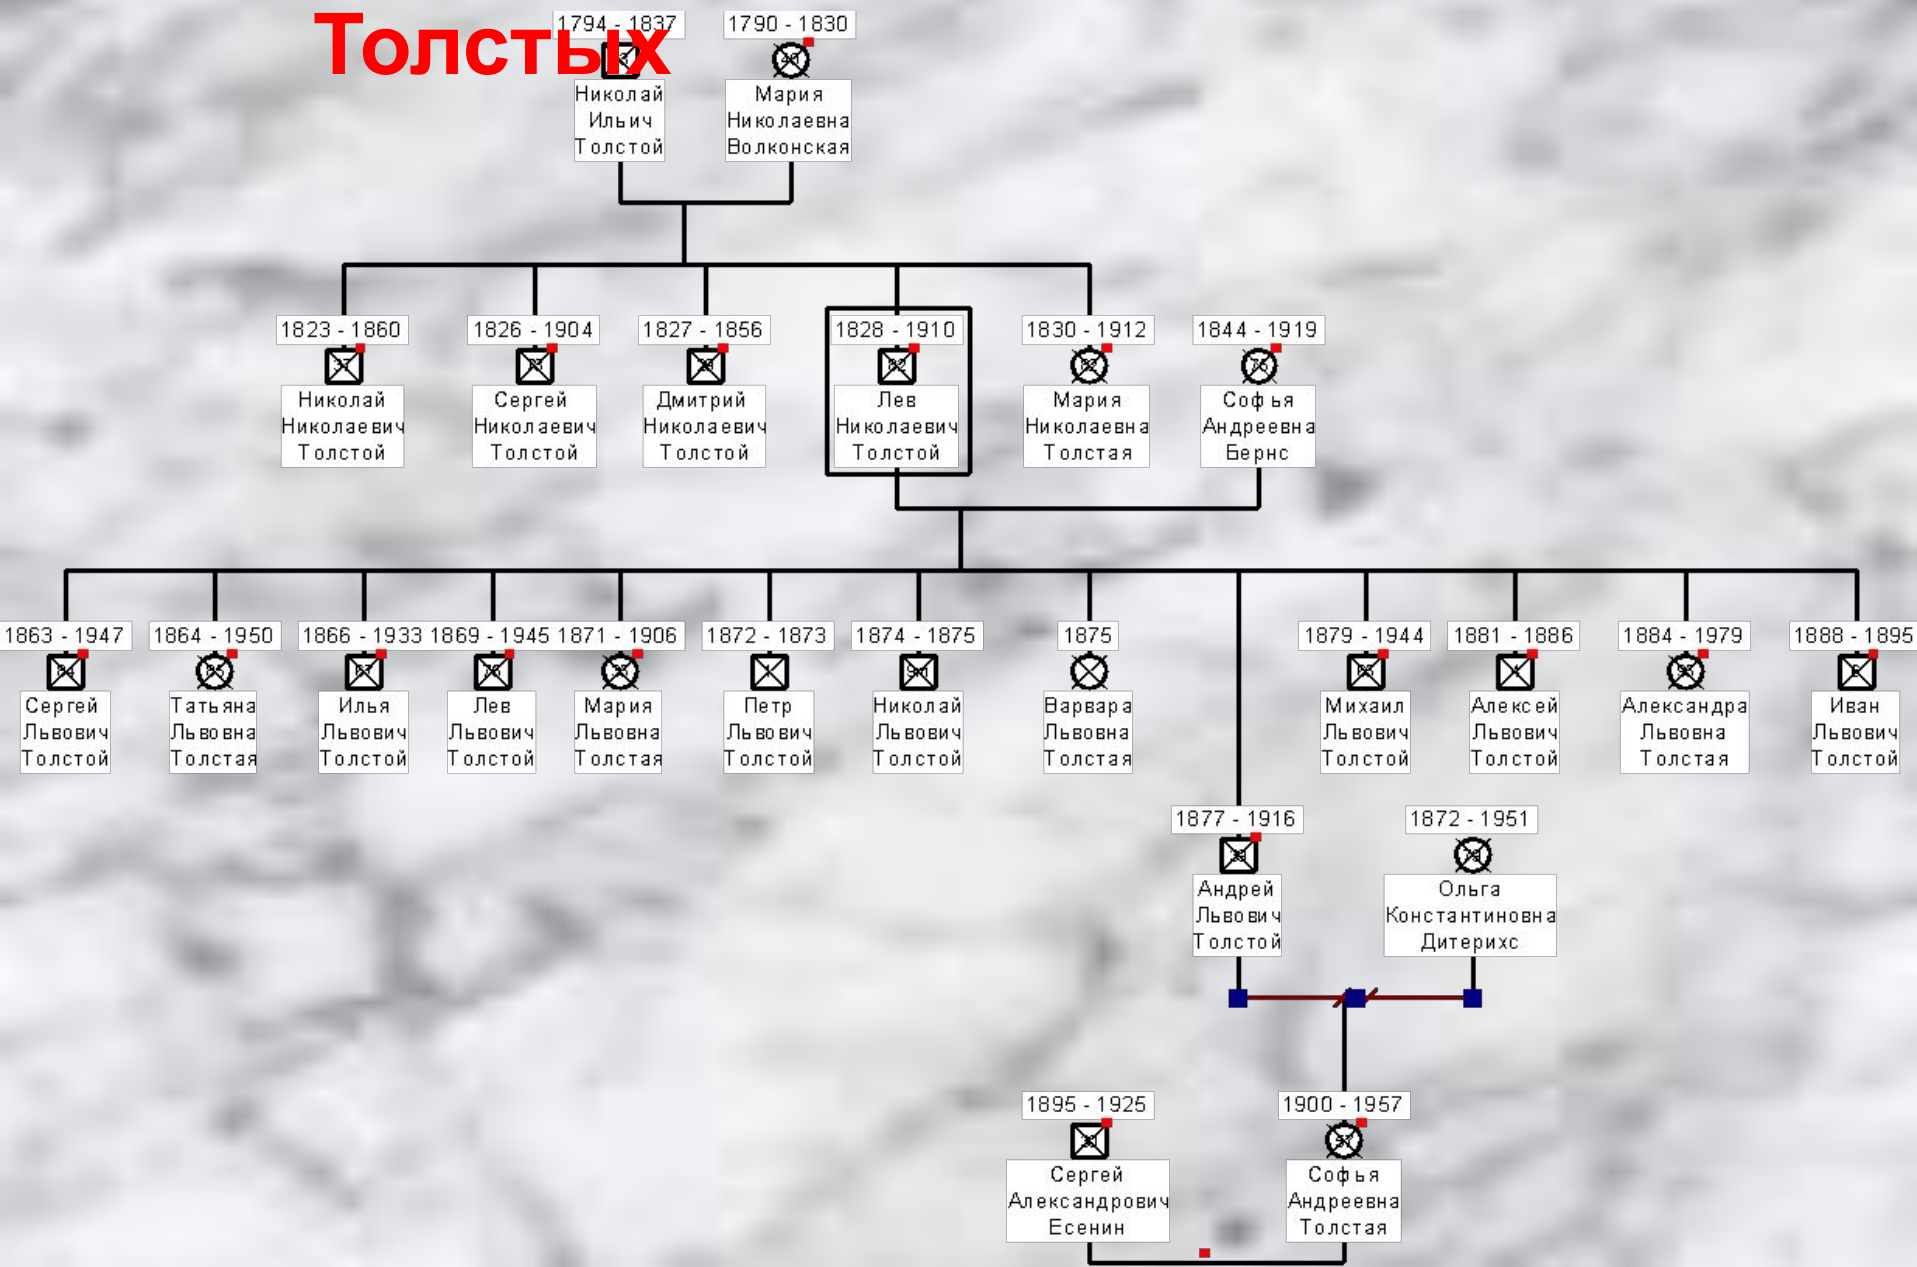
Толстых

1794 - 1837
Николай Ильич Толстой

1790 - 1830
Мария Николаевна Волконская

1823 - 1860
Николай Николаевич Толстой

1826 - 1904
Сергей Николаевич Толстой

1827 - 1856
Дмитрий Николаевич Толстой

1828 - 1910
Лев Николаевич Толстой

1830 - 1912
Мария Николаевна Толстая

1844 - 1919
Софья Андреевна Берно

1863 - 1947
Сергей Львович Толстой

1864 - 1950
Татьяна Львовна Толстая

1866 - 1933
Илья Львович Толстой

1869 - 1945
Лев Львович Толстой

1871 - 1906
Мария Львовна Толстая

1872 - 1873
Петр Львович Толстой

1874 - 1875
Николай Львович Толстой

1875
Варвара Львовна Толстая

1879 - 1944
Михаил Львович Толстой

1881 - 1886
Алексей Львович Толстой

1884 - 1979
Александра Львовна Толстая

1888 - 1895
Иван Львович Толстой

1877 - 1916
Андрей Львович Толстой

1872 - 1951
Ольга Константиновна Дитерихс

1895 - 1925
Сергей Александрович Есенин

1900 - 1957
Софья Андреевна Толстая